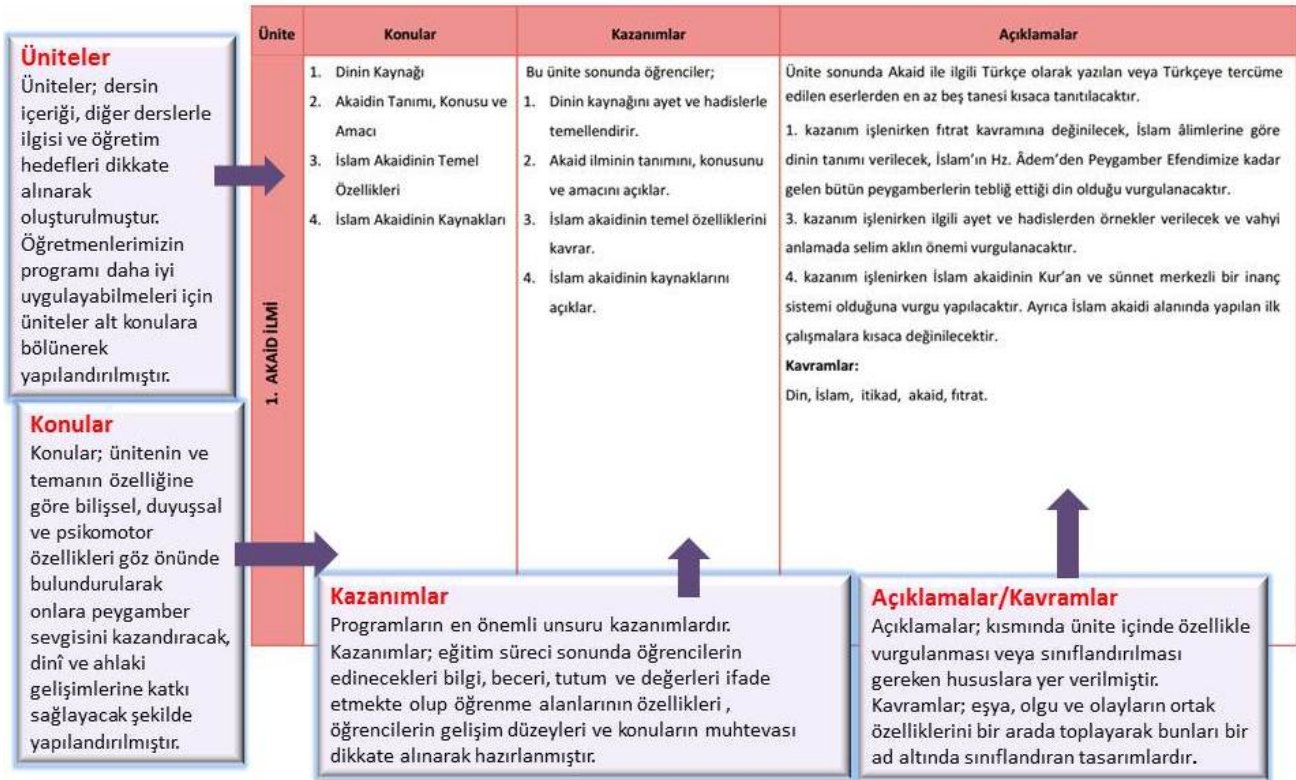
**Üniteler**
Üniteler; dersin içeriği, diğer derslerle ilgisi ve öğretim hedefleri dikkate alınarak oluşturulmuştur. Öğretmenlerimizin programı daha iyi uygulayabilmeleri için üniteler alt konulara bölünerek yapılandırılmıştır.

**Konular**
Konular; ünitenin ve temanın özelliğine göre bilişsel, duyuşsal ve psikomotor özellikleri göz önünde bulundurularak onlara peygamber sevgisini kazandıracak, dinî ve ahlaki gelişimlerine katkı sağlayacak şekilde yapılandırılmıştır.

| Ünite | Konular | Kazanımlar | Açıklamalar |
|---|---|---|---|
| 1. AKAİD İLMİ | 1. Dinin Kaynağı<br>2. Akaidin Tanımı, Konusu ve Amacı<br>3. İslam Akaidinin Temel Özellikleri<br>4. İslam Akaidinin Kaynakları | Bu ünite sonunda öğrenciler;<br>1. Dinin kaynağını ayet ve hadislerle temellendirir.<br>2. Akaid ilminin tanımını, konusunu ve amacını açıklar.<br>3. İslam akaidinin temel özelliklerini kavrar.<br>4. İslam akaidinin kaynaklarını açıklar. | Ünite sonunda Akaid ile ilgili Türkçe olarak yazılan veya Türkçeye tercüme edilen eserlerden en az beş tanesi kısaca tanıtılacaktır.<br>1. kazanım işlenirken fıtrat kavramına değinilecek, İslam âlimlerine göre dinin tanımı verilecek, İslam'ın Hz. Âdem'den Peygamber Efendimize kadar gelen bütün peygamberlerin tebliğ ettiği din olduğu vurgulanacaktır.<br>3. kazanım işlenirken ilgili ayet ve hadislerden örnekler verilecek ve vahyi anlamada selim aklın önemi vurgulanacaktır.<br>4. kazanım işlenirken İslam akaidinin Kur'an ve sünnet merkezli bir inanç sistemi olduğuna vurgu yapılacaktır. Ayrıca İslam akaidi alanında yapılan ilk çalışmalara kısaca değinilecektir.<br>**Kavramlar:**<br>Din, İslam, itikad, akaid, fıtrat. |

**Kazanımlar**
Programların en önemli unsuru kazanımlardır. Kazanımlar; eğitim süreci sonunda öğrencilerin edinecekleri bilgi, beceri, tutum ve değerleri ifade etmekte olup öğrenme alanlarının özellikleri , öğrencilerin gelişim düzeyleri ve konuların muhtevası dikkate alınarak hazırlanmıştır.

**Açıklamalar/Kavramlar**
Açıklamalar; kısmında ünite içinde özellikle vurgulanması veya sınıflandırılması gereken hususlara yer verilmiştir.
Kavramlar; eşya, olgu ve olayların ortak özelliklerini bir arada toplayarak bunları bir ad altında sınıflandıran tasarımlardır.